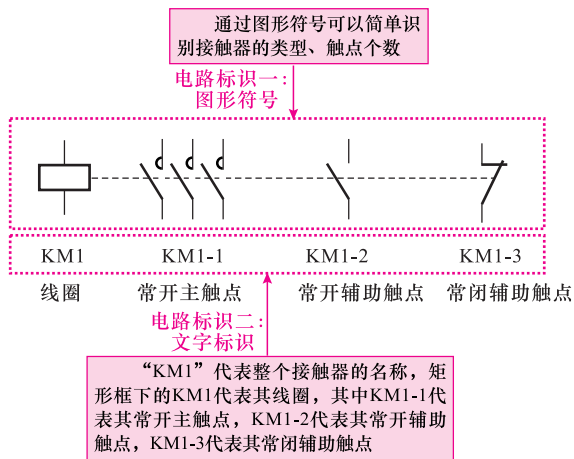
通过图形符号可以简单识别接触器的类型、触点个数

电路标识一：图形符号

KM1　KM1-1　KM1-2　KM1-3

线圈　常开主触点　常开辅助触点　常闭辅助触点

电路标识二：文字标识

“KM1”代表整个接触器的名称，矩形框下的KM1代表其线圈，其中KM1-1代表其常开主触点，KM1-2代表其常开辅助触点，KM1-3代表其常闭辅助触点